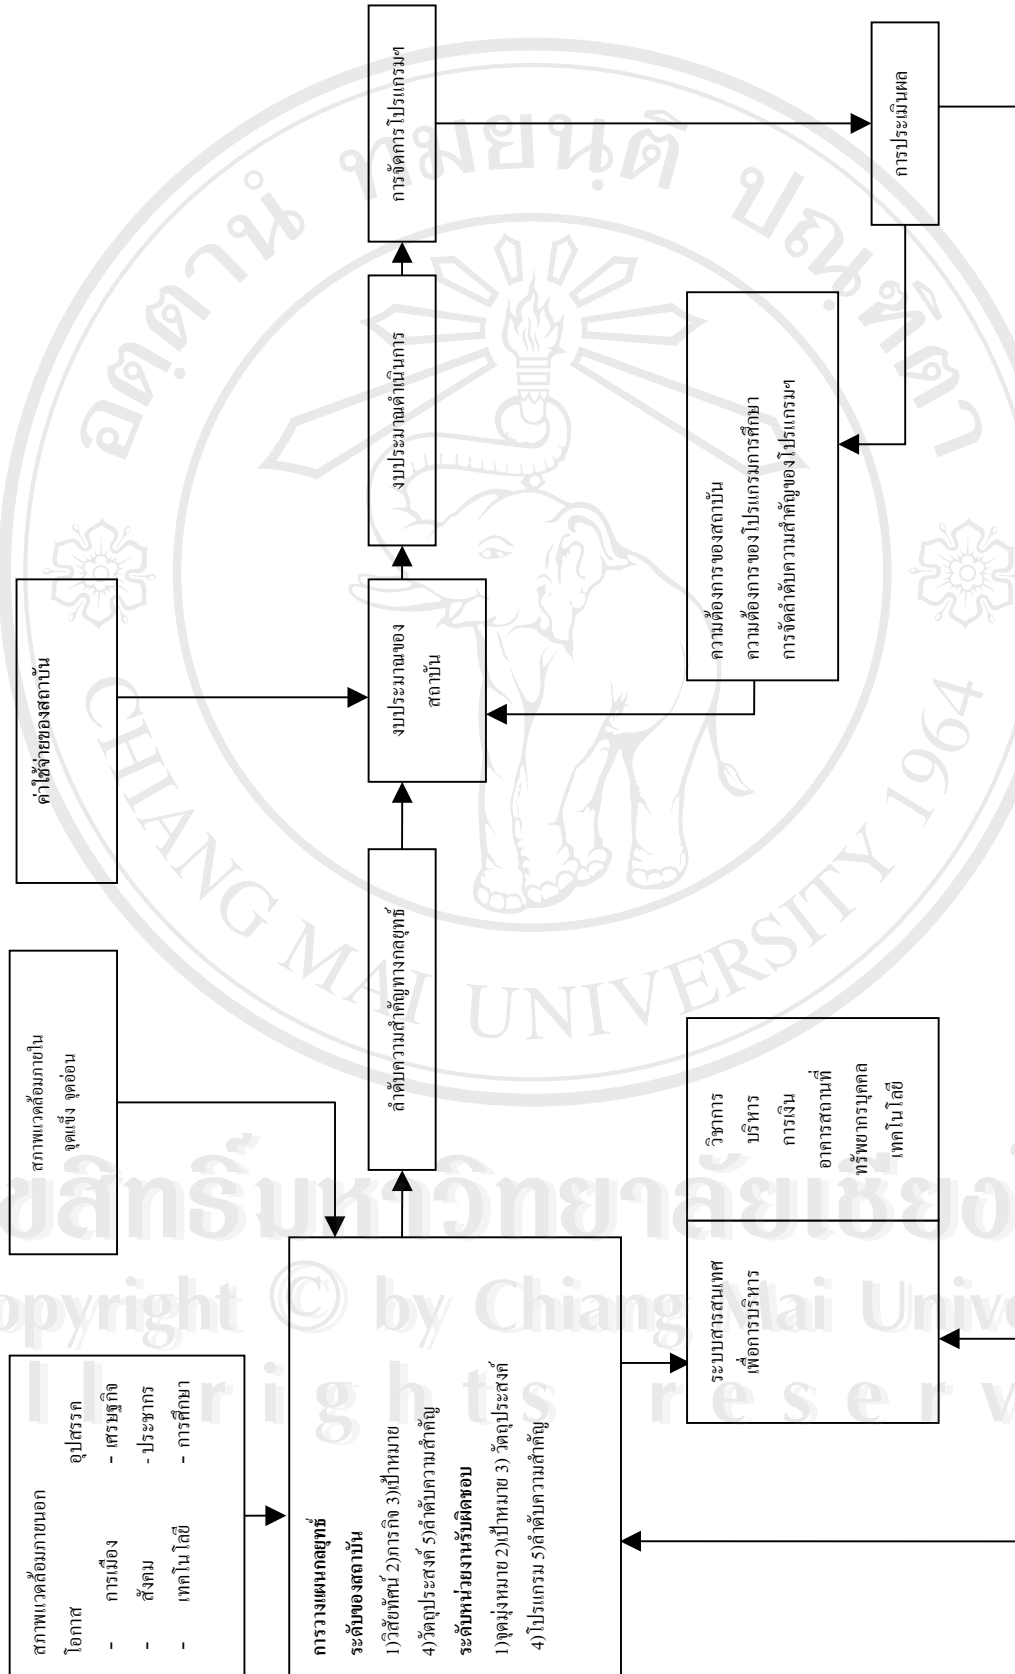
สภาพแวดล้อมภายนอก
โอกาส อุปสรรค
- การเมือง - เศรษฐกิจ
- สังคม - ประชากร
- เทคโนโลยี - การศึกษา

สภาพแวดล้อมภายใน
จุดแข็ง จุดอ่อน

ค่าใช้จ่ายของสถาบัน

การวางแผนกลยุทธ์
ระดับของสถาบัน
1)วิสัยทัศน์ 2)ภารกิจ 3)เป้าหมาย
4)วัตถุประสงค์ 5)ลำดับความสำคัญ
ระดับหน่วยงานรับผิดชอบ
1)จุดมุ่งหมาย 2)เป้าหมาย 3) วัตถุประสงค์
4)โปรแกรม 5)ลำดับความสำคัญ

ลำดับความสำคัญทางกลยุทธ์

งบประมาณของสถาบัน

งบประมาณดำเนินการ

การจัดการโปรแกรมฯ

การประเมินผล

ความต้องการของสถาบัน
ความต้องการของโปรแกรมการศึกษา
การจัดลำดับความสำคัญของโปรแกรมฯ

ระบบสารสนเทศเพื่อการบริหาร

วิชาการ
บริหาร
การเงิน
อาคารสถานที่
ทรัพยากรบุคคล
เทคโนโลยี

ลิขสิทธิ์มหาวิทยาลัยเชียงใหม่
Copyright © by Chiang Mai University
All rights reserved
CHIANG MAI UNIVERSITY 1964